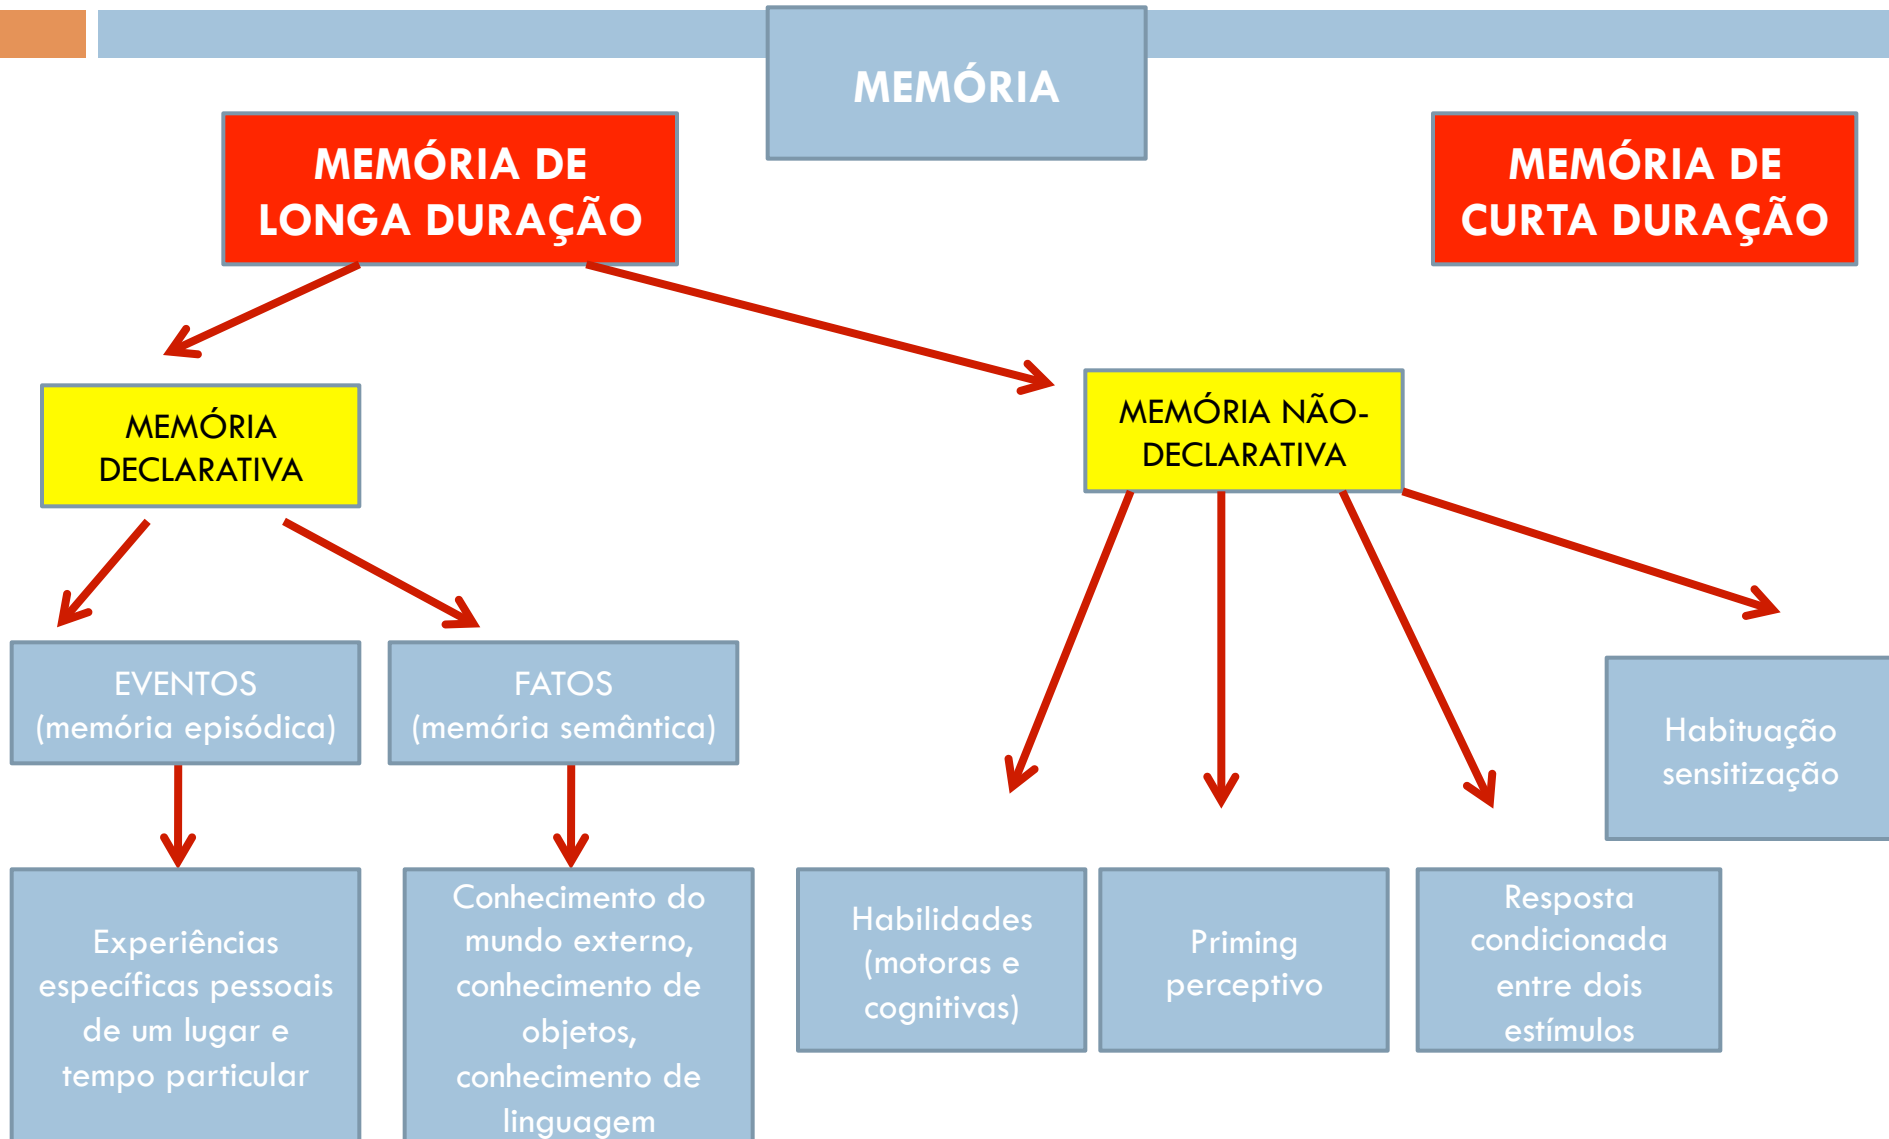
MEMÓRIA

MEMÓRIA DE LONGA DURAÇÃO

MEMÓRIA DE CURTA DURAÇÃO

MEMÓRIA DECLARATIVA

MEMÓRIA NÃO-DECLARATIVA

EVENTOS (memória episódica)

FATOS (memória semântica)

Habituação sensitização

Experiências específicas pessoais de um lugar e tempo particular

Conhecimento do mundo externo, conhecimento de objetos, conhecimento de linguagem

Habilidades (motoras e cognitivas)

Priming perceptivo

Resposta condicionada entre dois estímulos